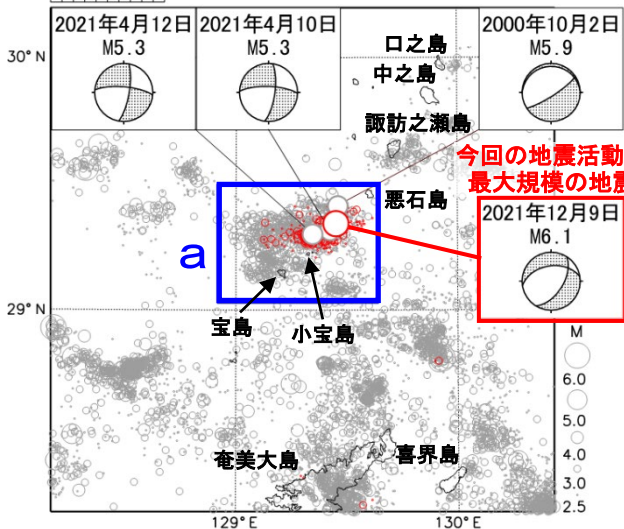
2021年4月12日
M5.3

2021年4月10日
M5.3

2000年10月2日
M5.9

30° N

口之島
中之島
諏訪之瀬島

今回の地震活動
最大規模の地震

悪石島

2021年12月9日
M6.1

a

29° N

宝島
小宝島

M
6.0
5.0
4.0
3.0
2.5

奄美大島
喜界島

129° E
130° E